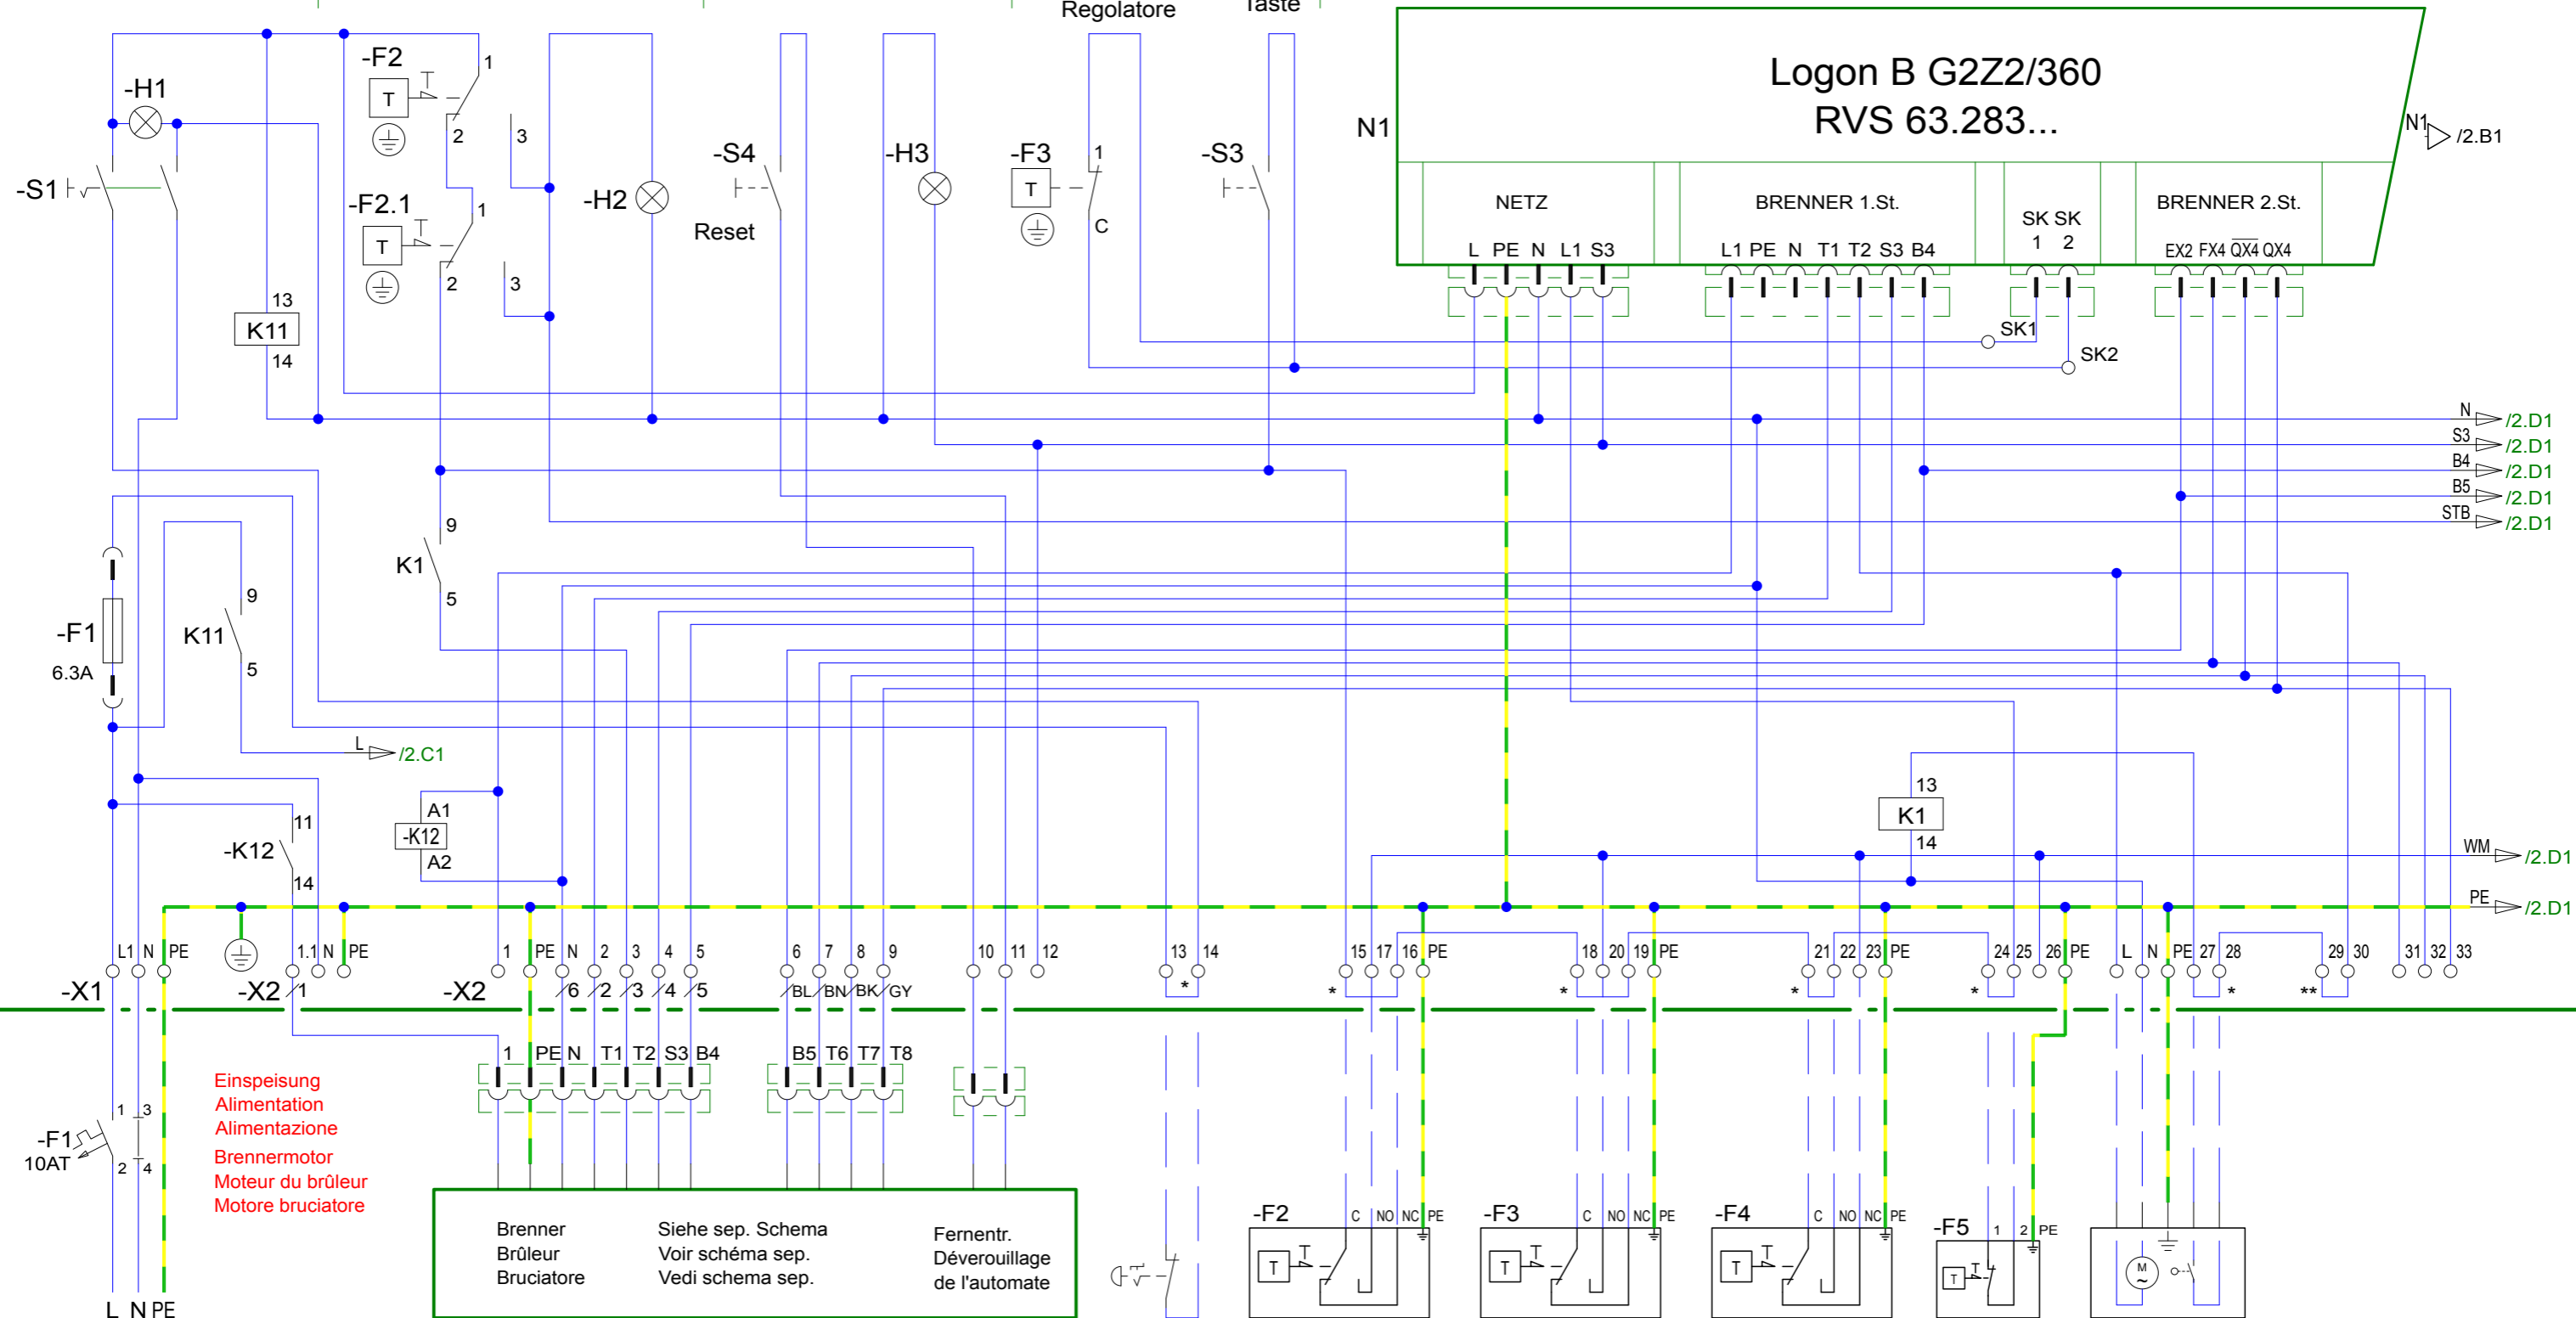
Regolatore
Taste

Logon B G2Z2/360
RVS 63.283...
N1
N1 /2.B1

NETZ
L PE N L1 S3
BRENNER 1.St.
L1 PE N T1 T2 S3 B4
SK SK
1 2
BRENNER 2.St.
EX2 FX4 $\overline{QX4}$ QX4
SK1
SK2

-H1
-S1
-F2
T
1
2
3
-F2.1
T
1
2
3
-H2
-S4
Reset
-H3
-F3
T
1
C
-S3
13
K11
14
9
K1
5
-F1
6.3A
9
K11
5
L /2.C1
11
-K12
14
A1
-K12
A2

N /2.D1
S3 /2.D1
B4 /2.D1
B5 /2.D1
STB /2.D1
13
K1
14
WM /2.D1
PE /2.D1

-X1
L1 N PE
1.1 N PE
-X2 1
-X2
1 PE N 2 3 4 5
6 2 3 4 5
6 7 8 9
BL BN BK GY
10 11 12
13 14
*
15 17 16 PE
*
18 20 19 PE
*
21 22 23 PE
*
24 25 26 PE
L N PE 27 28
*
29 30
**
31 32 33

1 PE N T1 T2 S3 B4
B5 T6 T7 T8

-F1
10AT
1 3
2 4
Einspeisung
Alimentation
Alimentazione
Brennermotor
Moteur du brûleur
Motore bruciatore
L N PE

Brenner
Brûleur
Bruciatore
Siehe sep. Schema
Voir schéma sep.
Vedi schema sep.
Fernentr.
Déverouillage
de l'automate

-F2
C NO NC PE
T
-F3
C NO NC PE
T
-F4
C NO NC PE
T
-F5
1 2 PE
T
M